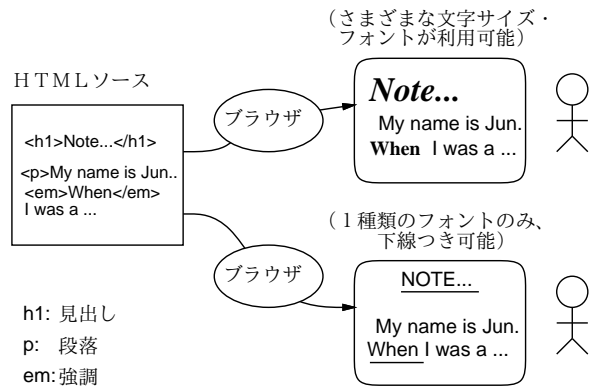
HTMLソース

<h1>Note...</h1>

<p>My name is Jun..
<em>When</em>
I was a ...

ブラウザ

（さまざまな文字サイズ・フォントが利用可能）

Note...

My name is Jun.
When I was a ...

ブラウザ

（1種類のフォントのみ、下線つき可能）

NOTE...

My name is Jun.
When I was a ...

h1: 見出し

p: 段落

em: 強調